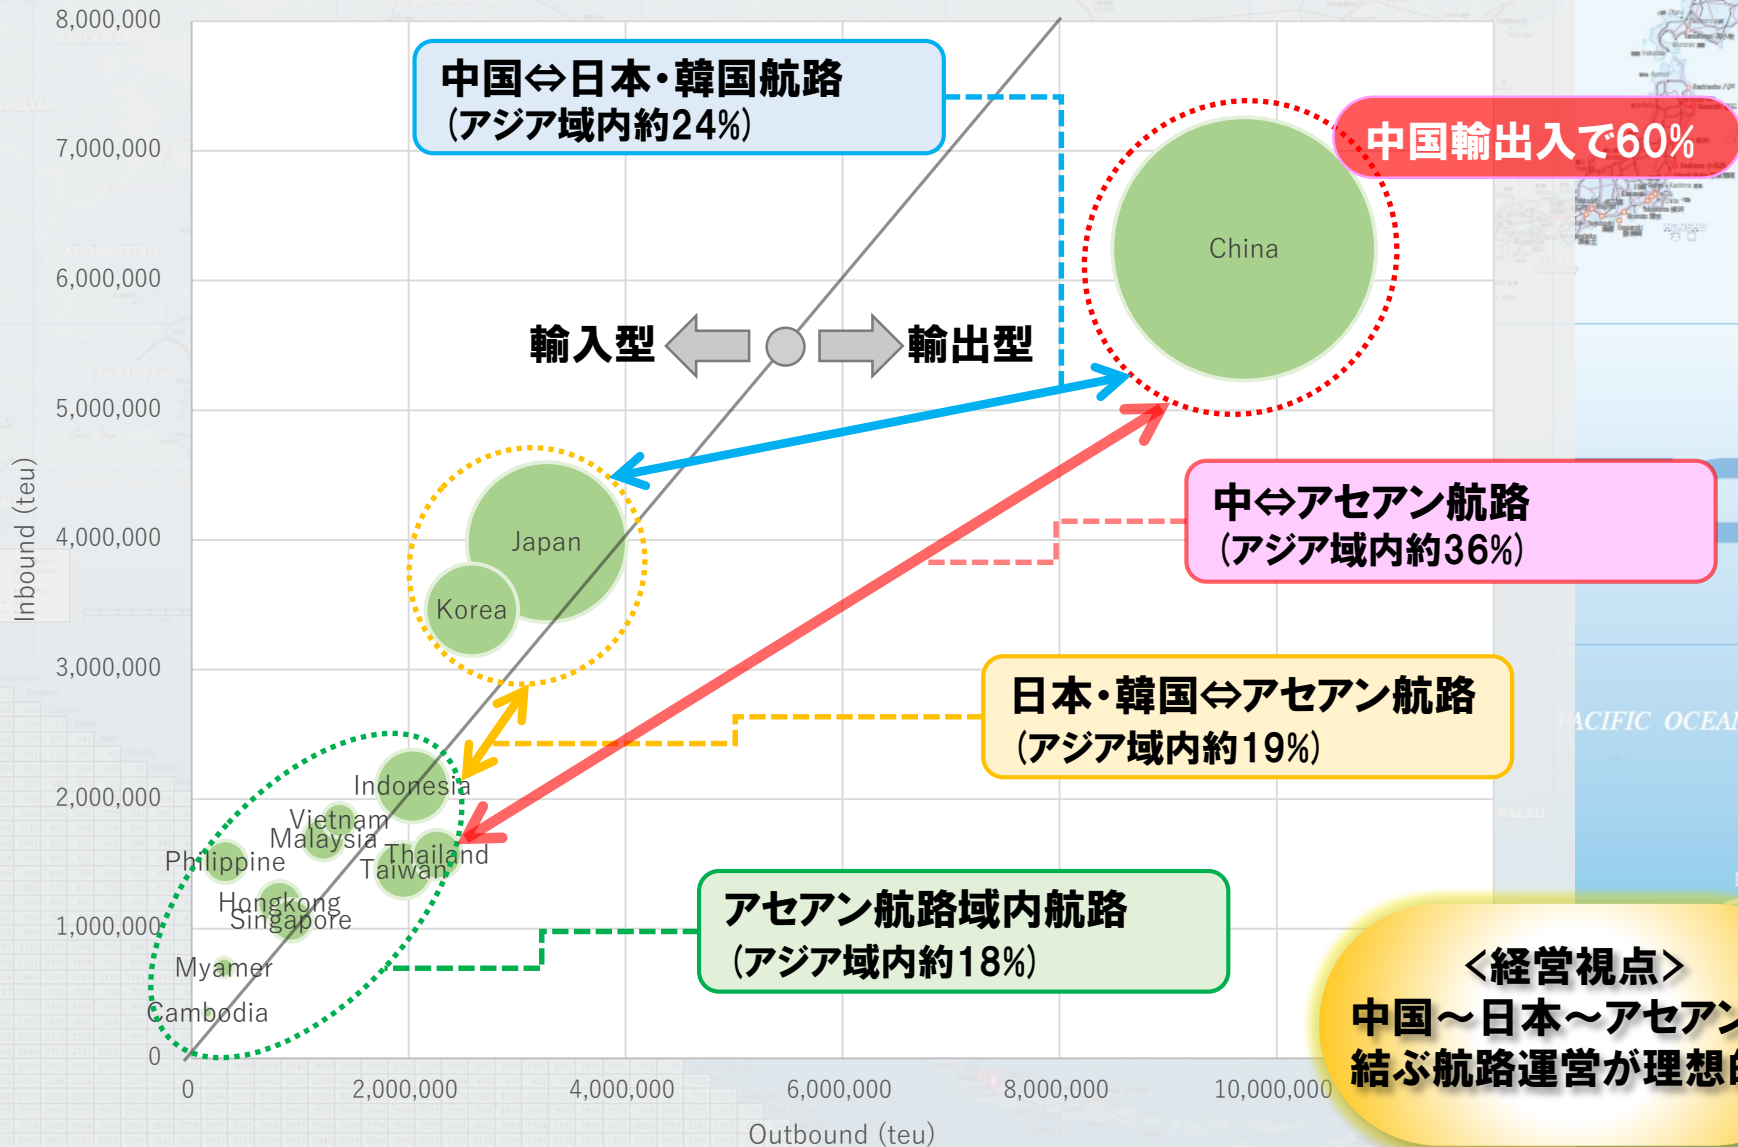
8,000,000
7,000,000
6,000,000
5,000,000
4,000,000
3,000,000
2,000,000
1,000,000
0

Inbound (teu)

中国⇔日本・韓国航路
(アジア域内約24%)

中国輸出入で60%

China

輸入型 輸出型

Japan
Korea

中⇔アセアン航路
(アジア域内約36%)

日本・韓国⇔アセアン航路
(アジア域内約19%)

Indonesia
Vietnam
Malaysia
Philippine
Thailand
Taiwan
Hongkong
Singapore
Myamer
Cambodia

アセアン航路域内航路
(アジア域内約18%)

<経営視点>
中国～日本～アセアン
結ぶ航路運営が理想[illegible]

0
2,000,000
4,000,000
6,000,000
8,000,000
10,000,000

Outbound (teu)

PACIFIC OCEAN